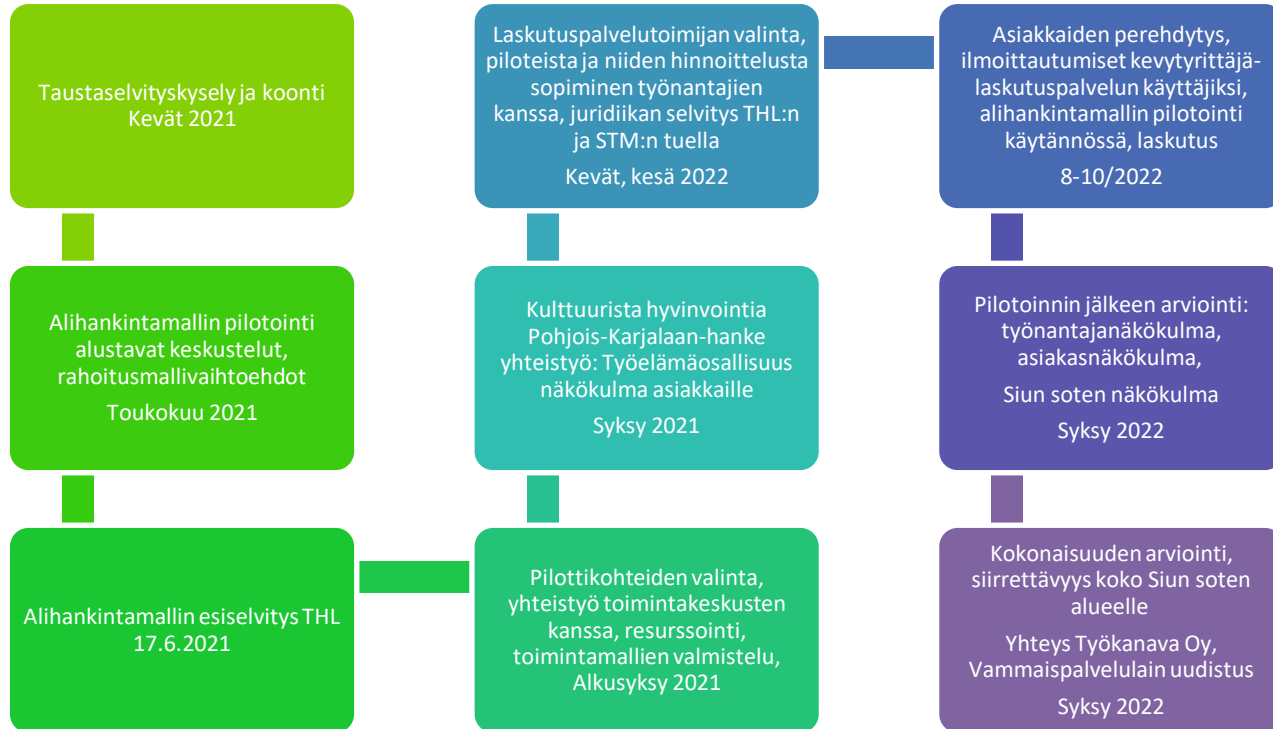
Taustaselvityskysely ja koonti
Kevät 2021

Alihankintamallin pilotointi alustavat keskustelut, rahoitusmallivaihtoehdot

Toukokuu 2021

Alihankintamallin esiselvitys THL 17.6.2021

Pilottikohteiden valinta, yhteistyö toimintakeskusten kanssa, resurssointi, toimintamallien valmistelu, Alkusyksy 2021

Kulttuurista hyvinvointia Pohjois-Karjalaan-hanke yhteistyö: Työelämäosallisuus näkökulma asiakkaille

Syksy 2021

Laskutuspalvelutoimijan valinta, piloteista ja niiden hinnoittelusta sopiminen työnantajien kanssa, juridiikan selvitys THL:n ja STM:n tuella

Kevät, kesä 2022

Asiakkaiden perehdytys, ilmoittautumiset kevytyrittäjälaskutuspalvelun käyttäjiksi, alihankintamallin pilotointi käytännössä, laskutus

8-10/2022

Pilotoinnin jälkeen arviointi: työnantajanäkökulma, asiakasnäkökulma,

Siun soten näkökulma

Syksy 2022

Kokonaisuuden arviointi, siirrettävyys koko Siun soten alueelle

Yhteys Työkanava Oy, Vammaispalvelulain uudistus

Syksy 2022